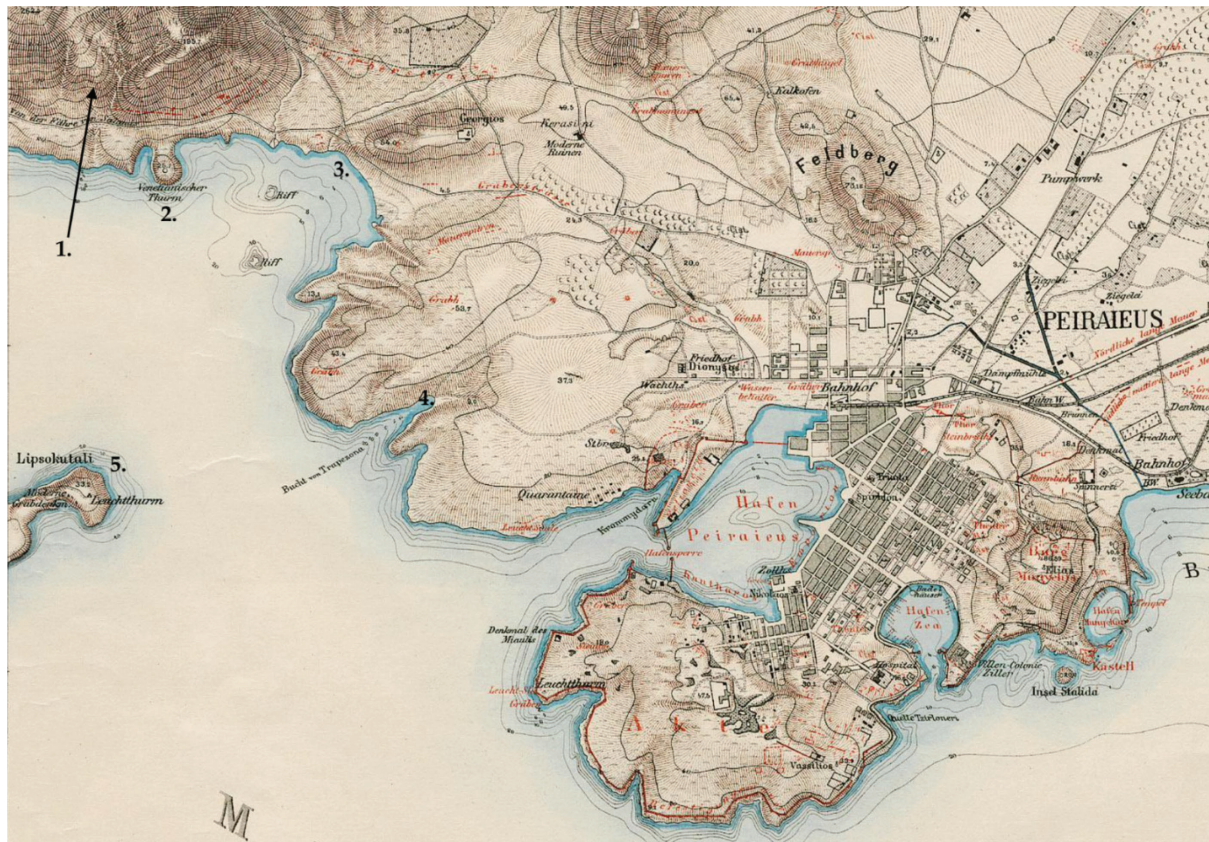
1.
2.
3.
4.
5.
Venetianischer Thurm
Riff
Riff
Georgios
Kerasini
Moderne Ruinen
Kalkofen
Feldberg
Pumpwerk
PEIRAIEUS
Ziegelei
Nördliche lange Mauer
Bahnhof
Friedhof Dionysios
Wachths.
Bahnhof
Dampfmühle
Bahn W.
Brunnen
Friedhof
Denkmal
Bahnhof
Seebad
Lipsokutali
Leuchtthurm
Bucht von Trapezona
Quarantaine
Krommydaru
Hafensperre
Hafen Peiraieus
Kantharos
Zollh.
Nikolaos
Trinitas
Spiridon
Theater
Hafen Zea
Munychia
Hafen Munychia
Kastell
Insel Stalida
Villen Colonie Ziller
Hospital
Denkmal des Miaulis
Leuchtthurm
Akte
Vassilios
Quelle Tarfomers
B
M
Mauern
Grabh.
Grab
Cist.
Grabh.
Theater
Gräber